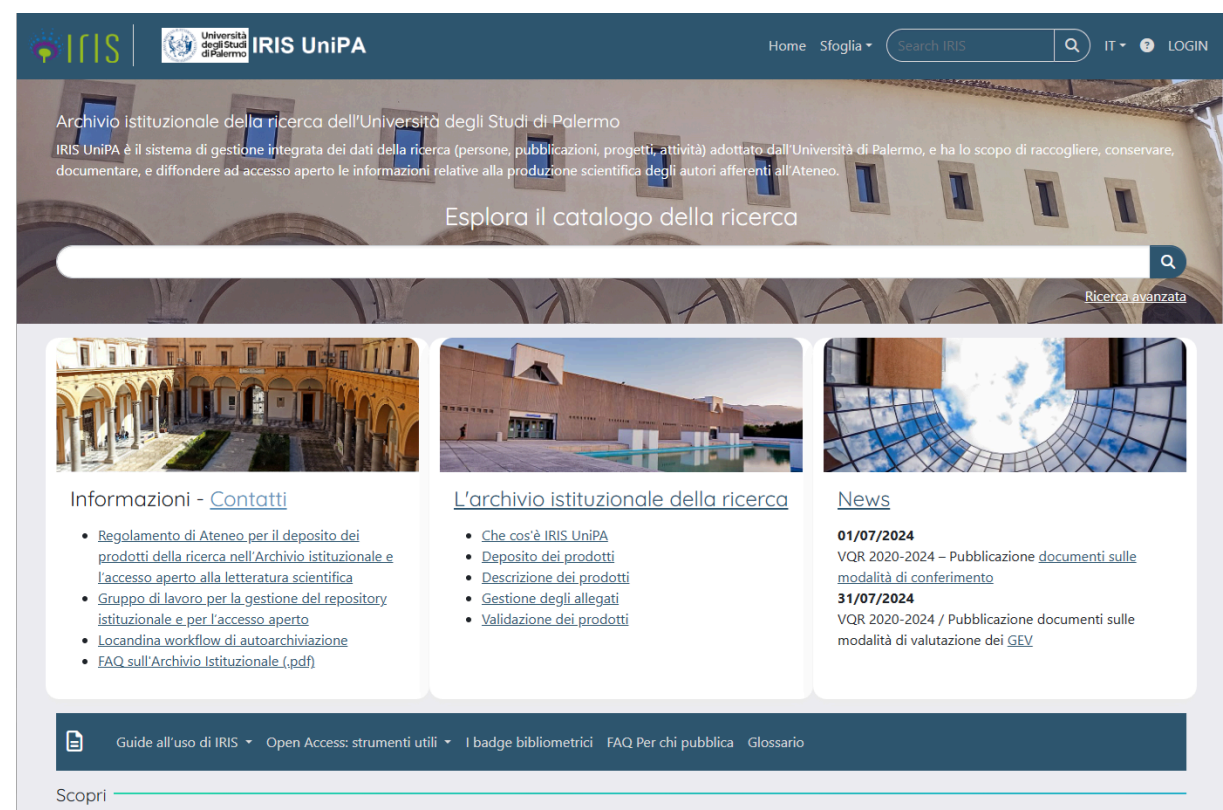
IRIS | Università degli Studi di Palermo IRIS UniPA

Home Sfoglia Search IRIS IT LOGIN

Archivio istituzionale della ricerca dell'Università degli Studi di Palermo

IRIS UniPA è il sistema di gestione integrata dei dati della ricerca (persone, pubblicazioni, progetti, attività) adottato dall'Università di Palermo, e ha lo scopo di raccogliere, conservare, documentare, e diffondere ad accesso aperto le informazioni relative alla produzione scientifica degli autori afferenti all'Ateneo.

Esplora il catalogo della ricerca

Ricerca avanzata

Informazioni - Contatti

- Regolamento di Ateneo per il deposito dei prodotti della ricerca nell'Archivio istituzionale e l'accesso aperto alla letteratura scientifica
- Gruppo di lavoro per la gestione del repository istituzionale e per l'accesso aperto
- Locandina workflow di autoarchiviazione
- FAQ sull'Archivio Istituzionale (.pdf)

L'archivio istituzionale della ricerca

- Che cos'è IRIS UniPA
- Deposito dei prodotti
- Descrizione dei prodotti
- Gestione degli allegati
- Validazione dei prodotti

News

01/07/2024
VQR 2020-2024 – Pubblicazione documenti sulle modalità di conferimento
31/07/2024
VQR 2020-2024 / Pubblicazione documenti sulle modalità di valutazione dei GEV

Guide all'uso di IRIS Open Access: strumenti utili I badge bibliometrici FAQ Per chi pubblica Glossario

Scopri